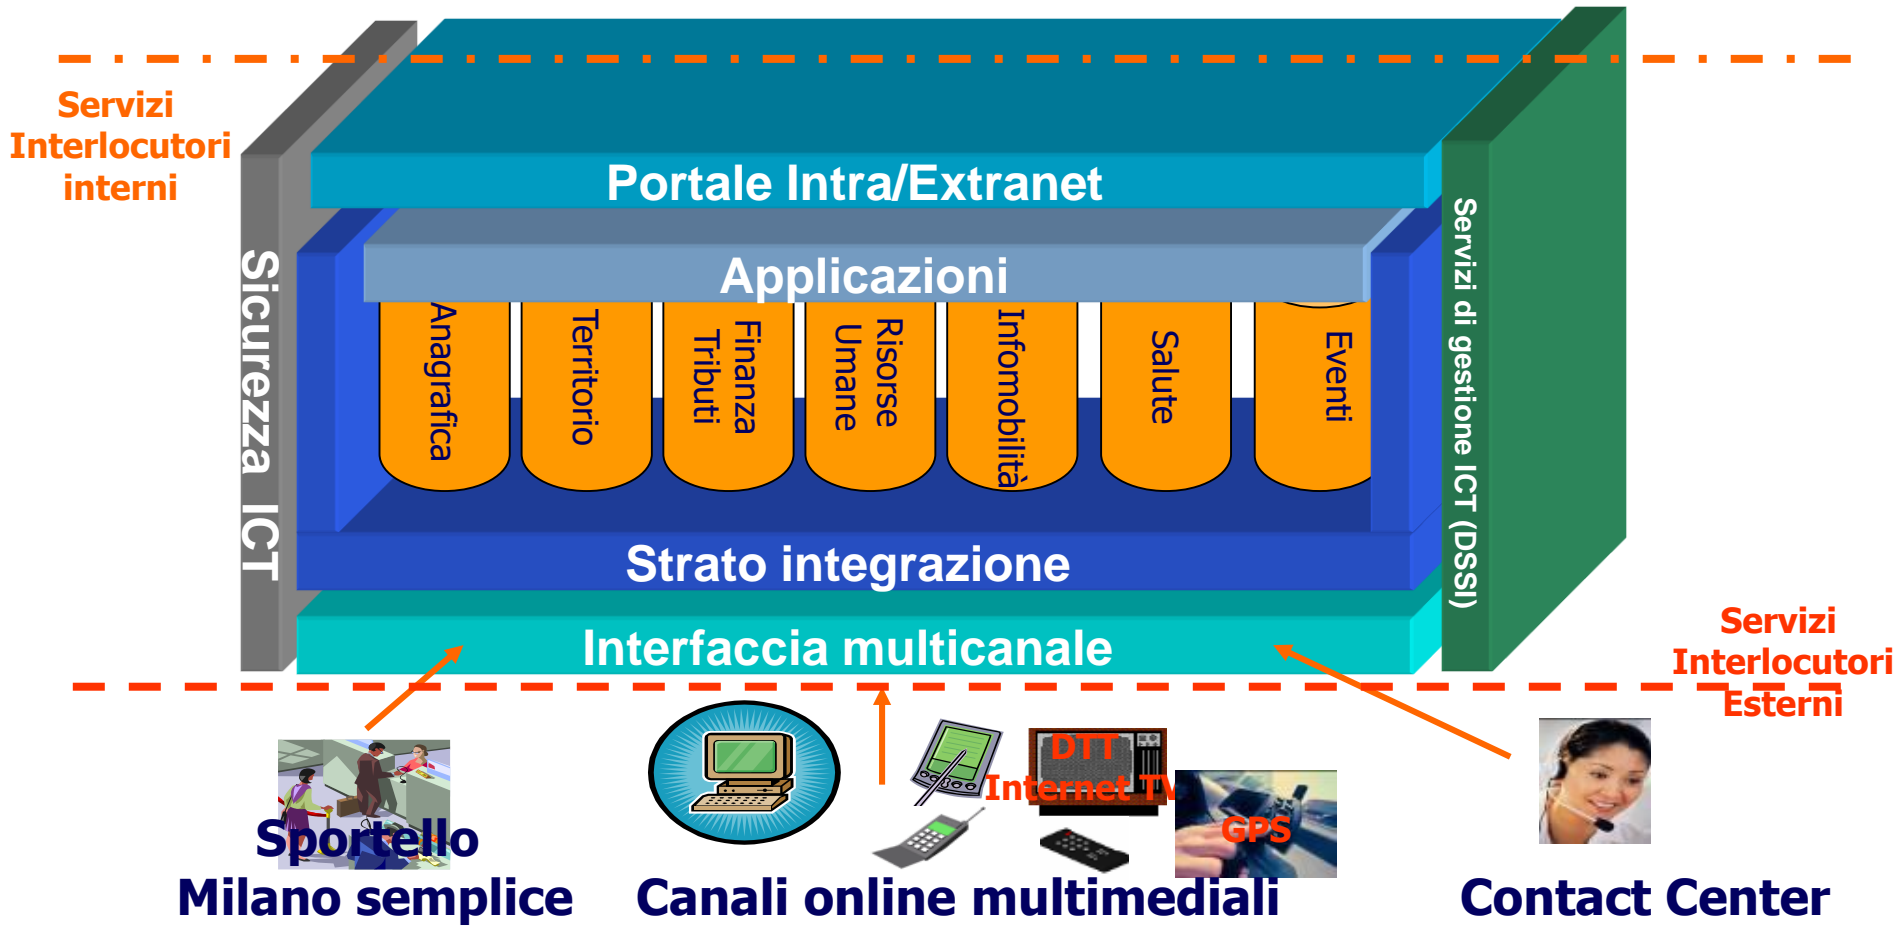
Servizi Interlocutori interni

Sicurezza ICT

Portale Intra/Extranet

Applicazioni

Anagrafica

Territorio

Finanza Tributi

Risorse Umane

Infomobilità

Salute

Eventi

Strato integrazione

Interfaccia multicanale

Servizi di gestione ICT (DSSI)

Servizi Interlocutori Esterni

DTT

Internet TV

GPS

Sportello Milano semplice

Canali online multimediali

Contact Center